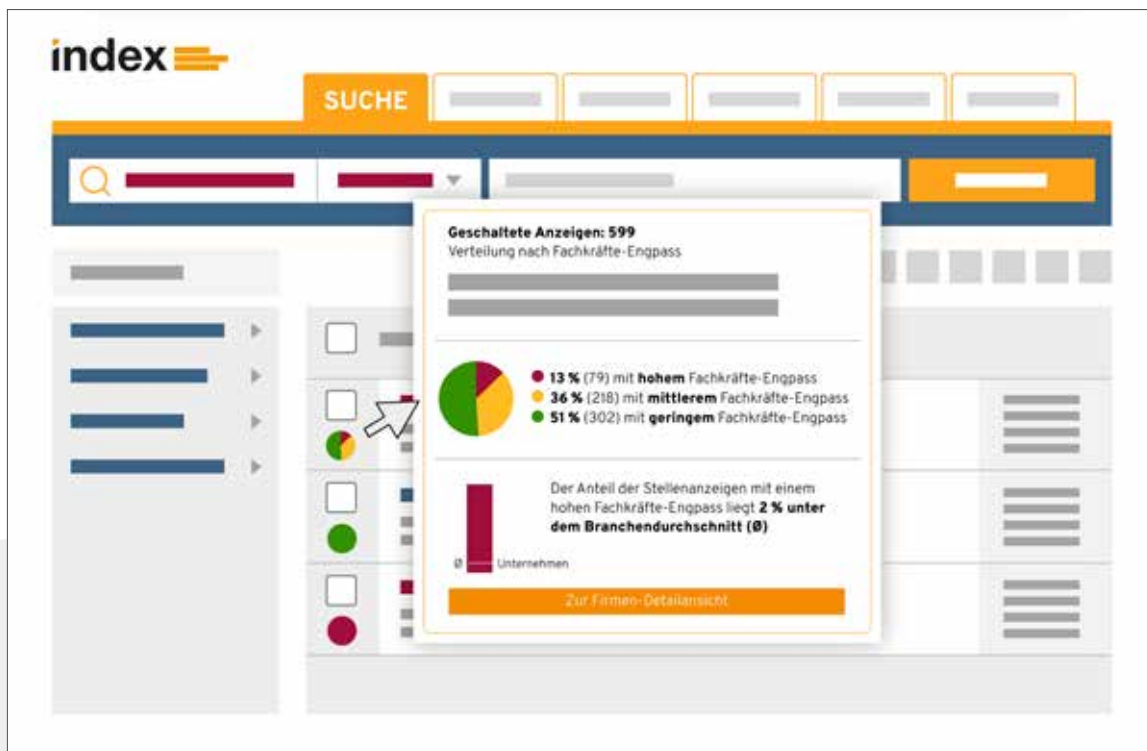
index

SUCHE

Geschaltete Anzeigen: 599
Verteilung nach Fachkräfte-Engpass

13 % (79) mit hohem Fachkräfte-Engpass
36 % (218) mit mittlerem Fachkräfte-Engpass
51 % (302) mit geringem Fachkräfte-Engpass

Der Anteil der Stellenanzeigen mit einem hohen Fachkräfte-Engpass liegt 2 % unter dem Branchendurchschnitt (Ø)

Ø Unternehmen

Zur Firmen-Detailansicht